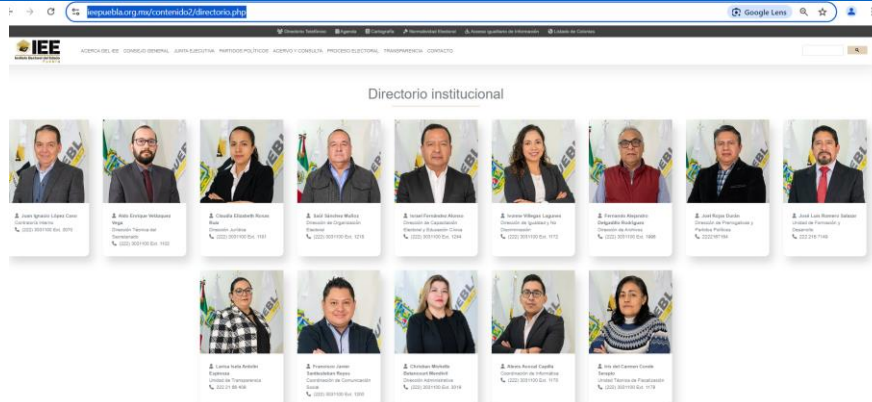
ieepuebla.org.mx/contenido2/directorio.php

Google Lens

Directorio Telefónico | Agenda | Cartografía | Normatividad Electoral | Acceso igualitario de información | Listado de Colonias

IEE
Instituto Electoral del Estado
PUEBLA

ACERCA DEL IEE | CONSEJO GENERAL | JUNTA EJECUTIVA | PARTIDOS POLÍTICOS | ACERVO Y CONSULTA | PROCESO ELECTORAL | TRANSPARENCIA | CONTACTO

Directorio institucional

Juan Ignacio López Cano
Contraloría Interna
(222) 3031100 Ext. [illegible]

Aldo Enrique Velázquez Vega
Dirección Técnica del Secretariado
(222) 3031100 Ext. 1102

Claudia Elizabeth Rivas Ruiz
Dirección Jurídica
(222) 3031100 Ext. 1161

Saúl Sánchez Muñoz
Dirección de Organización Electoral
(222) 3031100 Ext. 1218

Israel Fernández Álvarez
Dirección de Capacitación Electoral y Educación Cívica
(222) 3031100 Ext. 1244

Ivonne Villegas Lugones
Dirección de Igualdad y No Discriminación
(222) 3031100 Ext. 1172

Fernando Alejandro Delgadillo Rodríguez
Dirección de Archivos
(222) 3031100 Ext. 1888

José Rojas Durán
Dirección de Prerrogativas y Partidos Políticos
2222187186

José Luis Romero Salazar
Unidad de Formación y Desarrollo
222 218 7146

Larisa Ivett Antolín Espinosa
Unidad de Transparencia
222 31 88 408

Francisco Javier Santibañez Rosas
Coordinación de Comunicación Social
(222) 3031100 Ext. 1300

Christian Michelle Betancourt Mendiola
Dirección Administrativa
(222) 3031100 Ext. 2018

Alexis Accval Capilla
Coordinación de Informática
(222) 3031100 Ext. 1175

Iris del Carmen Conde Serapio
Unidad Técnica de Fiscalización
(222) 3031100 Ext. 1179